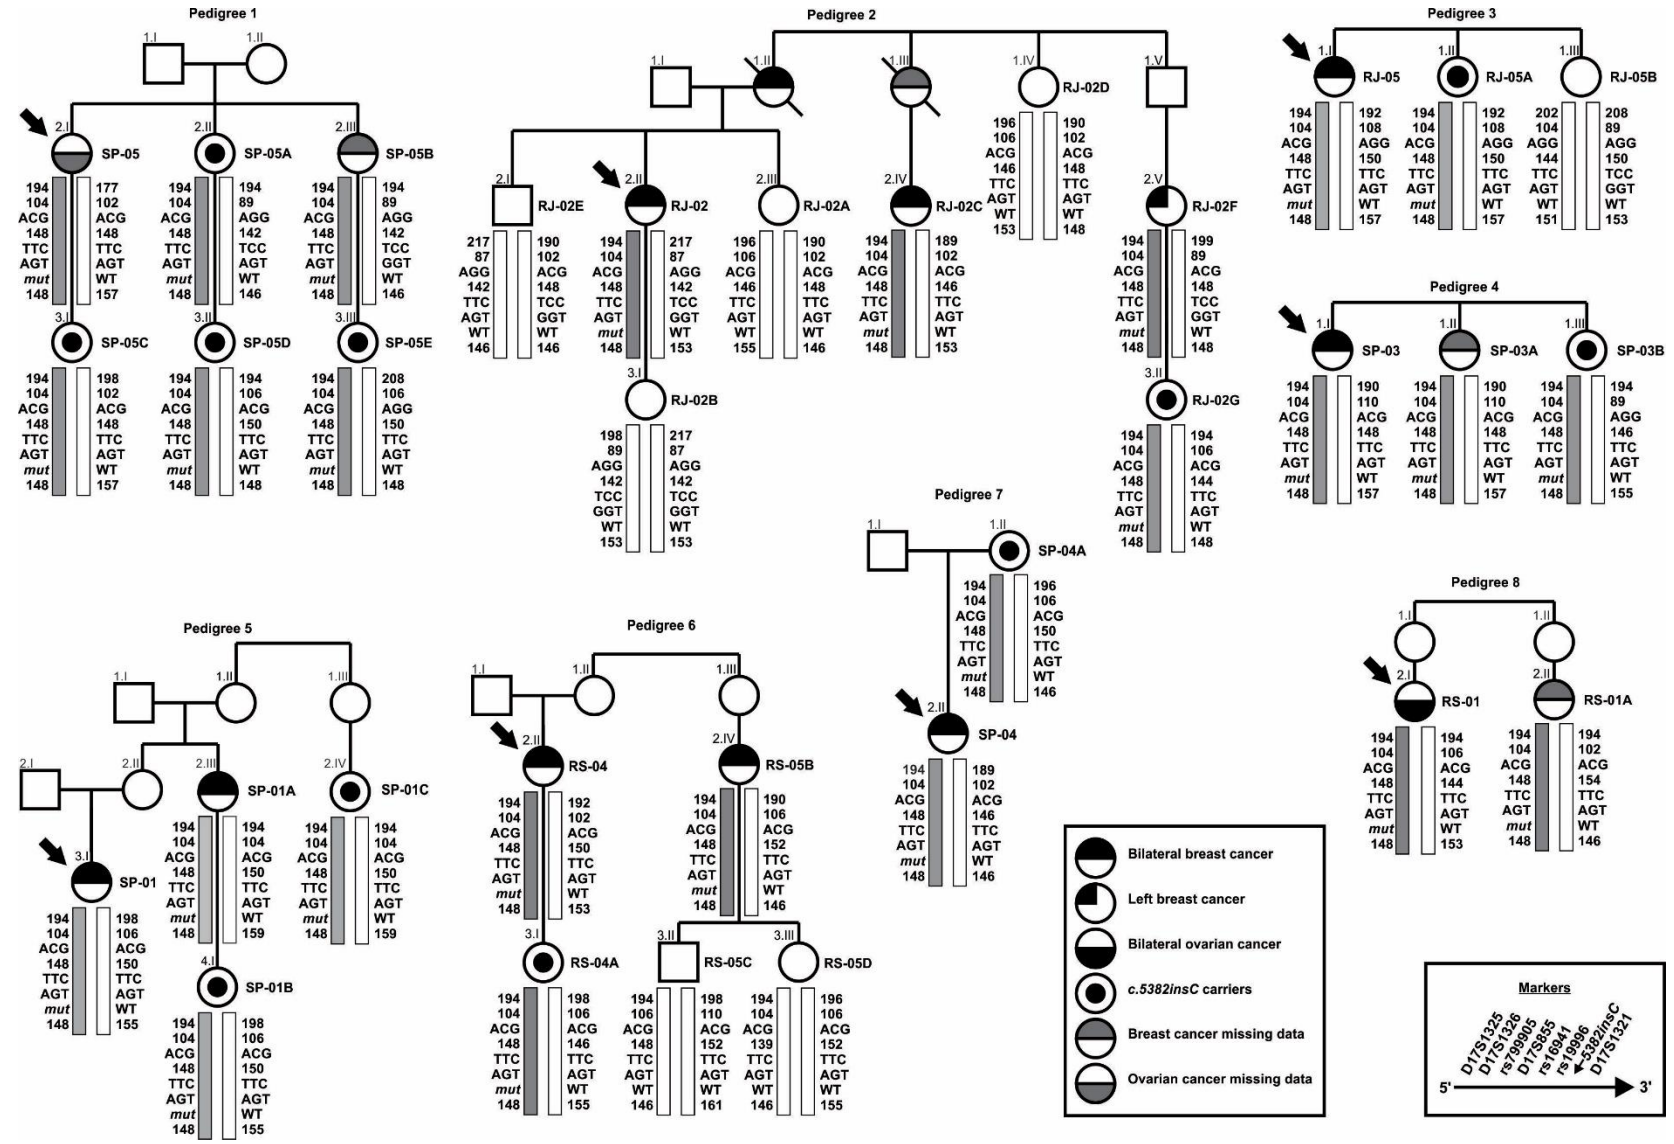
Pedigree 1

1.I 1.II

2.I SP-05 2.II SP-05A 2.III SP-05B

| 194 | 177 |
|---|---|
| 104 | 102 |
| ACG | ACG |
| 148 | 148 |
| TTC | TTC |
| AGT | AGT |
| *mut* | WT |
| 148 | 157 |

| 194 | 194 |
|---|---|
| 104 | 89 |
| ACG | AGG |
| 148 | 142 |
| TTC | TCC |
| AGT | AGT |
| *mut* | WT |
| 148 | 146 |

| 194 | 194 |
|---|---|
| 104 | 89 |
| ACG | AGG |
| 148 | 142 |
| TTC | TCC |
| AGT | GGT |
| *mut* | WT |
| 148 | 146 |

3.I SP-05C 3.II SP-05D 3.III SP-05E

| 194 | 198 |
|---|---|
| 104 | 102 |
| ACG | ACG |
| 148 | 148 |
| TTC | TTC |
| AGT | AGT |
| *mut* | WT |
| 148 | 157 |

| 194 | 194 |
|---|---|
| 104 | 106 |
| ACG | ACG |
| 148 | 150 |
| TTC | TTC |
| AGT | AGT |
| *mut* | WT |
| 148 | 148 |

| 194 | 208 |
|---|---|
| 104 | 106 |
| ACG | AGG |
| 148 | 150 |
| TTC | TTC |
| AGT | AGT |
| *mut* | WT |
| 148 | 148 |

Pedigree 2

1.I 1.II 1.III 1.IV RJ-02D 1.V

| 196 | 190 |
|---|---|
| 106 | 102 |
| ACG | ACG |
| 146 | 148 |
| TTC | TTC |
| AGT | AGT |
| WT | WT |
| 153 | 148 |

2.I RJ-02E 2.II RJ-02 2.III RJ-02A 2.IV RJ-02C 2.V RJ-02F

| 217 | 190 |
|---|---|
| 87 | 102 |
| AGG | ACG |
| 142 | 148 |
| TTC | TCC |
| AGT | GGT |
| WT | WT |
| 146 | 146 |

| 194 | 217 |
|---|---|
| 104 | 87 |
| ACG | AGG |
| 148 | 142 |
| TTC | TCC |
| AGT | GGT |
| *mut* | WT |
| 148 | 153 |

| 196 | 190 |
|---|---|
| 106 | 102 |
| ACG | ACG |
| 146 | 148 |
| TTC | TTC |
| AGT | AGT |
| WT | WT |
| 155 | 146 |

| 194 | 189 |
|---|---|
| 104 | 102 |
| ACG | ACG |
| 148 | 146 |
| TTC | TTC |
| AGT | AGT |
| *mut* | WT |
| 148 | 153 |

| 194 | 199 |
|---|---|
| 104 | 89 |
| ACG | ACG |
| 148 | 148 |
| TTC | TCC |
| AGT | GGT |
| *mut* | WT |
| 148 | 148 |

3.I RJ-02B

| 198 | 217 |
|---|---|
| 89 | 87 |
| AGG | AGG |
| 142 | 142 |
| TCC | TCC |
| GGT | GGT |
| WT | WT |
| 153 | 153 |

3.II RJ-02G

| 194 | 194 |
|---|---|
| 104 | 106 |
| ACG | ACG |
| 148 | 144 |
| TTC | TTC |
| AGT | AGT |
| *mut* | WT |
| 148 | 148 |

Pedigree 3

1.I RJ-05 1.II RJ-05A 1.III RJ-05B

| 194 | 192 |
|---|---|
| 104 | 108 |
| ACG | AGG |
| 148 | 150 |
| TTC | TTC |
| AGT | AGT |
| *mut* | WT |
| 148 | 157 |

| 194 | 192 |
|---|---|
| 104 | 108 |
| ACG | AGG |
| 148 | 150 |
| TTC | TTC |
| AGT | AGT |
| *mut* | WT |
| 148 | 157 |

| 202 | 208 |
|---|---|
| 104 | 89 |
| AGG | AGG |
| 144 | 150 |
| TTC | TCC |
| AGT | GGT |
| WT | WT |
| 151 | 153 |

Pedigree 4

1.I SP-03 1.II SP-03A 1.III SP-03B

| 194 | 190 |
|---|---|
| 104 | 110 |
| ACG | ACG |
| 148 | 148 |
| TTC | TTC |
| AGT | AGT |
| *mut* | WT |
| 148 | 157 |

| 194 | 190 |
|---|---|
| 104 | 110 |
| ACG | ACG |
| 148 | 148 |
| TTC | TTC |
| AGT | AGT |
| *mut* | WT |
| 148 | 157 |

| 194 | 194 |
|---|---|
| 104 | 89 |
| ACG | AGG |
| 148 | 146 |
| TTC | TTC |
| AGT | AGT |
| *mut* | WT |
| 148 | 155 |

Pedigree 7

1.I 1.II SP-04A

| 194 | 196 |
|---|---|
| 104 | 106 |
| ACG | ACG |
| 148 | 150 |
| TTC | TTC |
| AGT | AGT |
| *mut* | WT |
| 148 | 146 |

2.II SP-04

| 194 | 189 |
|---|---|
| 104 | 102 |
| ACG | ACG |
| 148 | 146 |
| TTC | TTC |
| AGT | AGT |
| *mut* | WT |
| 148 | 146 |

Pedigree 8

1.I 1.II

2.I RS-01 2.II RS-01A

| 194 | 194 |
|---|---|
| 104 | 106 |
| ACG | ACG |
| 148 | 144 |
| TTC | TTC |
| AGT | AGT |
| *mut* | WT |
| 148 | 153 |

| 194 | 194 |
|---|---|
| 104 | 102 |
| ACG | ACG |
| 148 | 154 |
| TTC | TTC |
| AGT | AGT |
| *mut* | WT |
| 148 | 146 |

Pedigree 5

1.I 1.II 1.III

2.I 2.II 2.III SP-01A 2.IV SP-01C

| 194 | 194 |
|---|---|
| 104 | 104 |
| ACG | ACG |
| 148 | 150 |
| TTC | TTC |
| AGT | AGT |
| *mut* | WT |
| 148 | 159 |

| 194 | 194 |
|---|---|
| 104 | 104 |
| ACG | ACG |
| 148 | 150 |
| TTC | TTC |
| AGT | AGT |
| *mut* | WT |
| 148 | 159 |

3.I SP-01

| 194 | 198 |
|---|---|
| 104 | 106 |
| ACG | ACG |
| 148 | 150 |
| TTC | TTC |
| AGT | AGT |
| *mut* | WT |
| 148 | 155 |

4.I SP-01B

| 194 | 198 |
|---|---|
| 104 | 106 |
| ACG | ACG |
| 148 | 150 |
| TTC | TTC |
| AGT | AGT |
| *mut* | WT |
| 148 | 155 |

Pedigree 6

1.I 1.II 1.III

2.II RS-04 2.IV RS-05B

| 194 | 192 |
|---|---|
| 104 | 102 |
| ACG | ACG |
| 148 | 150 |
| TTC | TTC |
| AGT | AGT |
| *mut* | WT |
| 148 | 153 |

| 194 | 190 |
|---|---|
| 104 | 106 |
| ACG | ACG |
| 148 | 152 |
| TTC | TTC |
| AGT | AGT |
| *mut* | WT |
| 148 | 146 |

3.I RS-04A 3.II RS-05C 3.III RS-05D

| 194 | 198 |
|---|---|
| 104 | 106 |
| ACG | ACG |
| 148 | 146 |
| TTC | TTC |
| AGT | AGT |
| *mut* | WT |
| 148 | 155 |

| 194 | 198 |
|---|---|
| 106 | 110 |
| ACG | ACG |
| 148 | 152 |
| TTC | TTC |
| AGT | AGT |
| WT | WT |
| 146 | 161 |

| 194 | 196 |
|---|---|
| 104 | 106 |
| ACG | ACG |
| 139 | 152 |
| TTC | TTC |
| AGT | AGT |
| WT | WT |
| 146 | 155 |

Bilateral breast cancer
Left breast cancer
Bilateral ovarian cancer
*c.5382insC* carriers
Breast cancer missing data
Ovarian cancer missing data

Markers
D17S1325 D17S1326 rs799905 D17S855 rs16941 rs19996 5382insC D17S1321
5' 3'